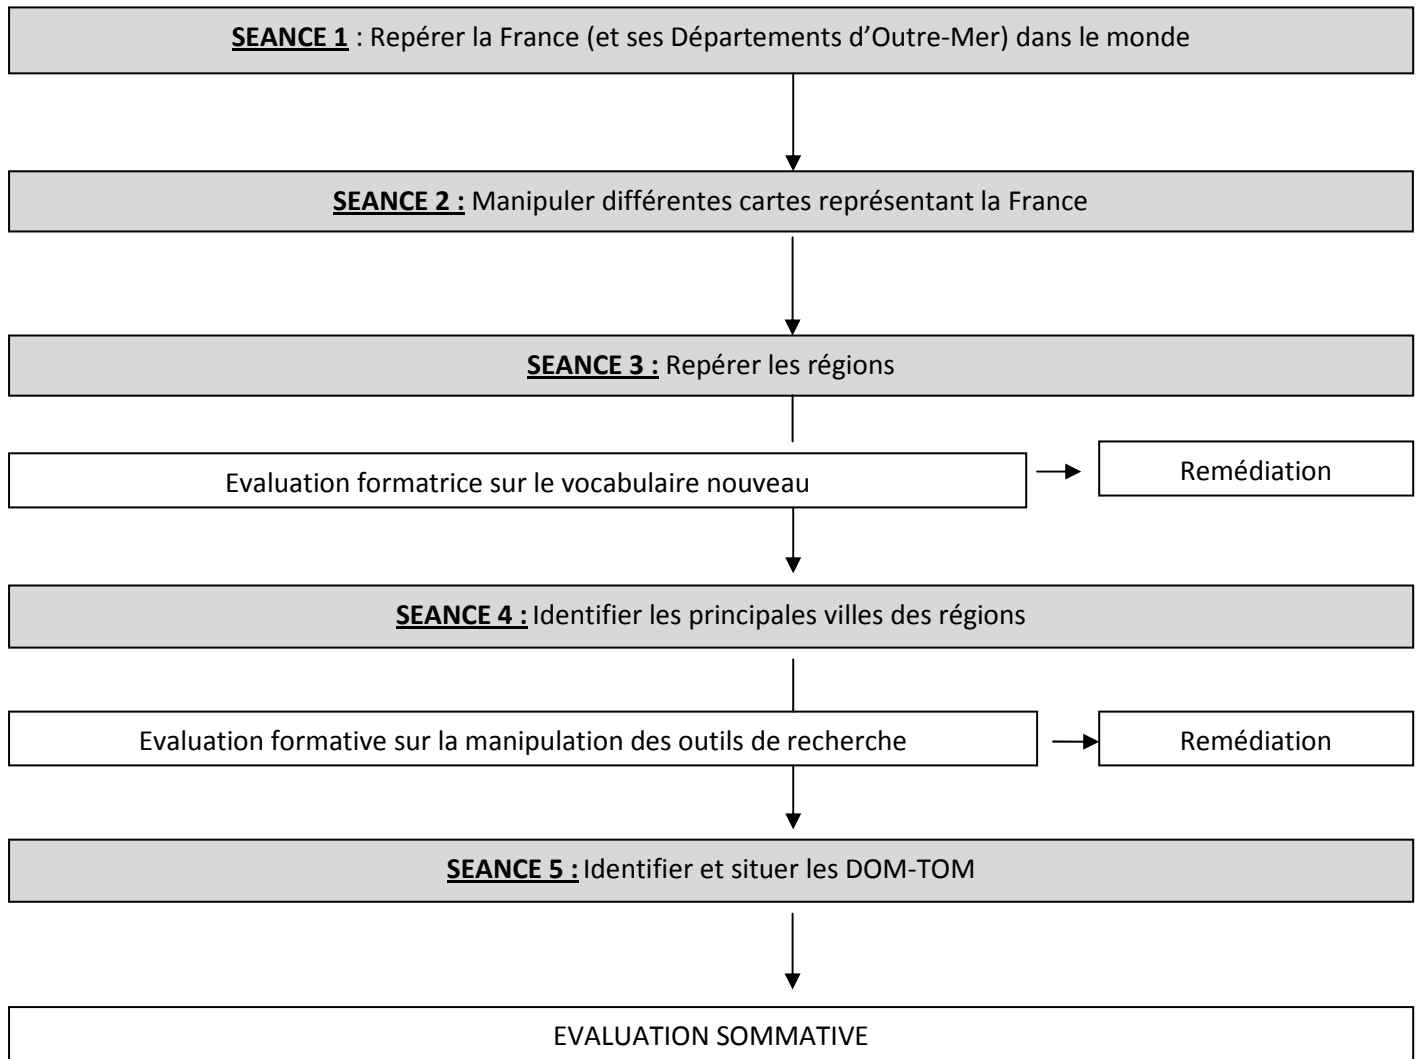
SEANCE 1 : Repérer la France (et ses Départements d'Outre-Mer) dans le monde

SEANCE 2 : Manipuler différentes cartes représentant la France

SEANCE 3 : Repérer les régions

Evaluation formatrice sur le vocabulaire nouveau

Remédiation

SEANCE 4 : Identifier les principales villes des régions

Evaluation formative sur la manipulation des outils de recherche

Remédiation

SEANCE 5 : Identifier et situer les DOM-TOM

EVALUATION SOMMATIVE